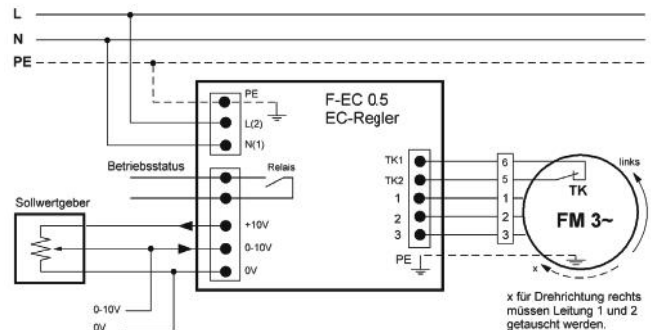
L
N
PE
PE
L(2)
N(1)
F-EC 0.5
EC-Regler
Betriebsstatus
Relais
Sollwertgeber
+10V
0-10V
0V
TK1
TK2
1
2
3
PE
6
5
1
2
3
TK
FM 3~
links
x
0-10V
0V
x für Drehrichtung rechts müssen Leitung 1 und 2 getauscht werden.